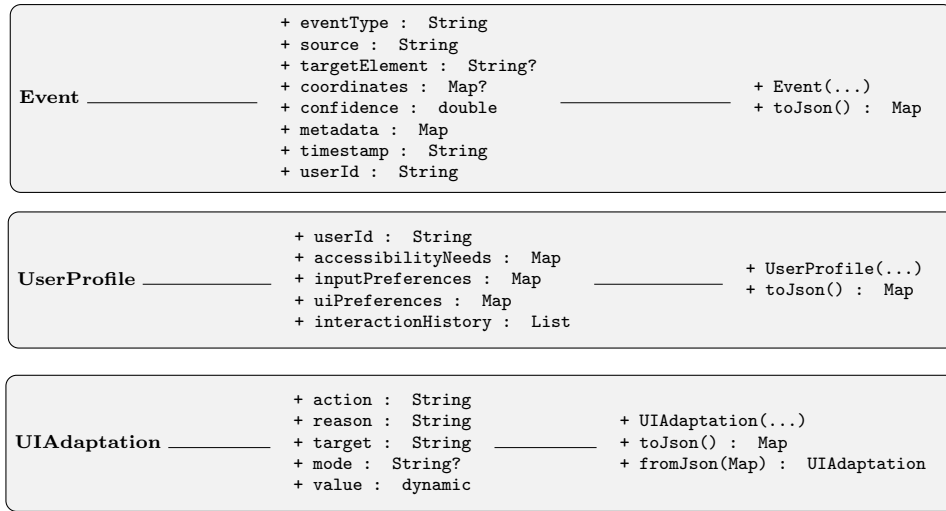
Event

+ eventType : String
+ source : String
+ targetElement : String?
+ coordinates : Map?
+ confidence : double
+ metadata : Map
+ timestamp : String
+ userId : String

+ Event(...)
+ toJson() : Map

UserProfile

+ userId : String
+ accessibilityNeeds : Map
+ inputPreferences : Map
+ uiPreferences : Map
+ interactionHistory : List

+ UserProfile(...)
+ toJson() : Map

UIAdaptation

+ action : String
+ reason : String
+ target : String
+ mode : String?
+ value : dynamic

+ UIAdaptation(...)
+ toJson() : Map
+ fromJson(Map) : UIAdaptation